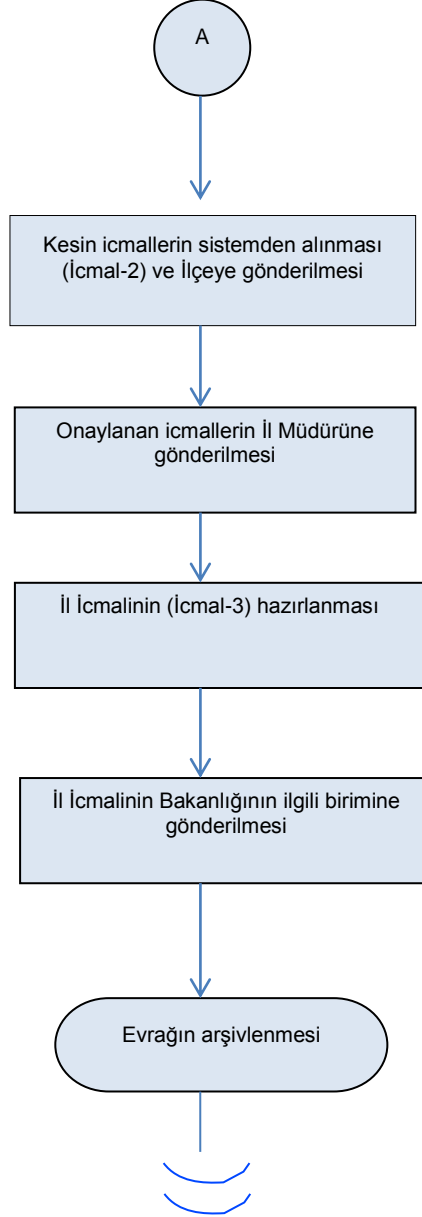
A

Kesin icmallerin sistemden alınması (İcmal-2) ve İlçeye gönderilmesi

Onaylanan icmallerin İl Müdürüne gönderilmesi

İl İcmalinin (İcmal-3) hazırlanması

İl İcmalinin Bakanlığının ilgili birimine gönderilmesi

Evrağın arşivlenmesi